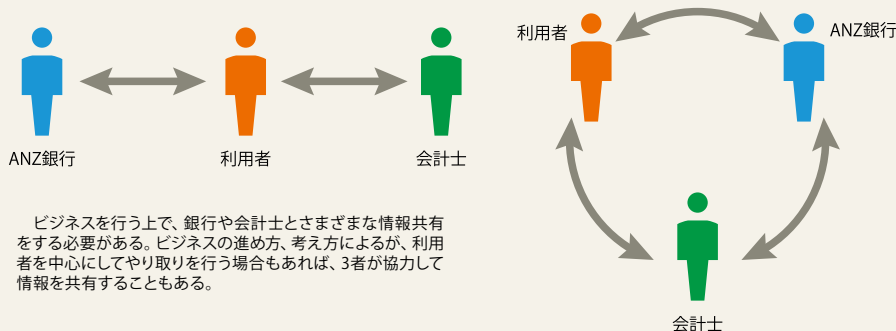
ANZ銀行

利用者

会計士

利用者

ANZ銀行

会計士

ビジネスを行う上で、銀行や会計士とさまざまな情報共有をする必要がある。ビジネスの進め方、考え方によるが、利用者を中心にしてやり取りを行う場合もあれば、3者が協力して情報を共有することもある。